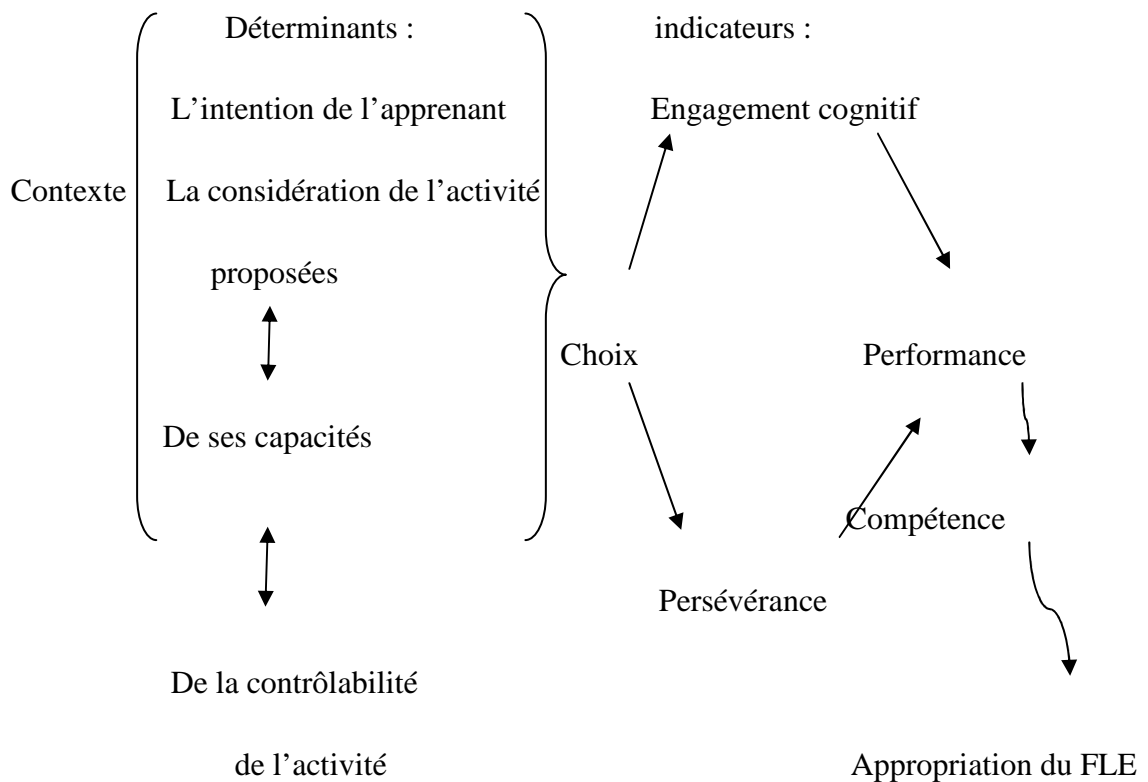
Contexte

Déterminants :

L'intention de l'apprenant

La considération de l'activité proposées

De ses capacités

De la contrôlabilité de l'activité

indicateurs :

Engagement cognitif

Choix

Performance

Compétence

Persévérance

Appropriation du FLE